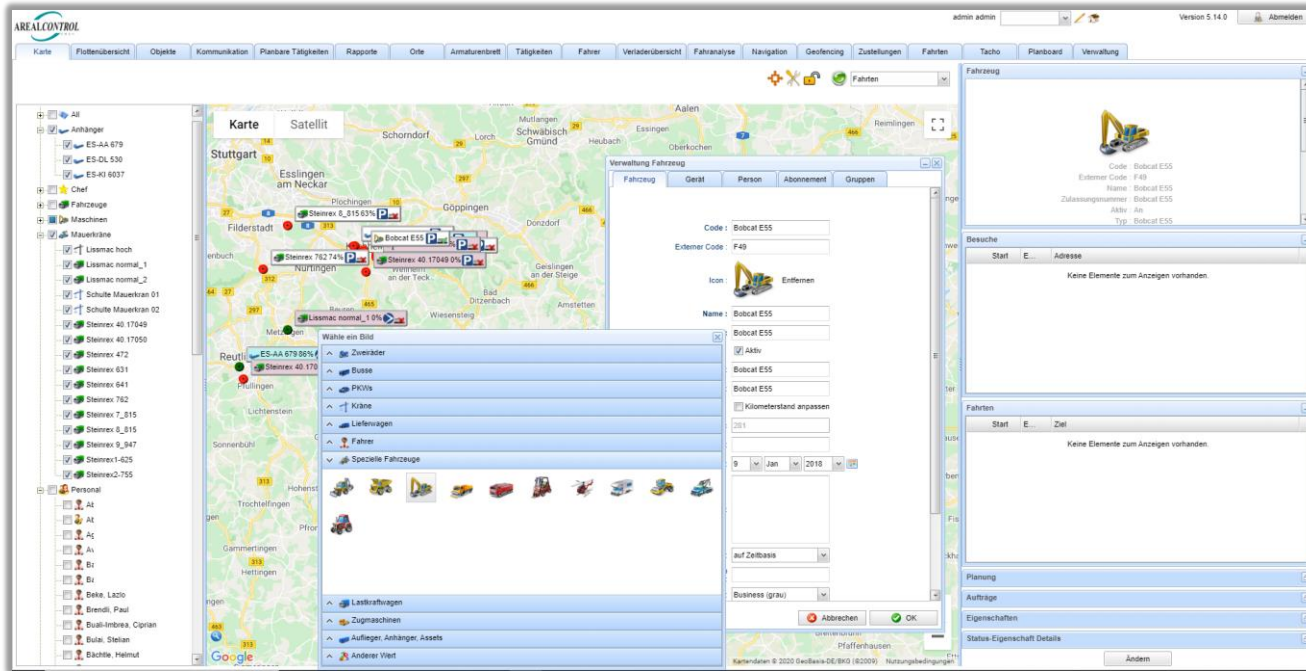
AREALCONTROL

admin admin

Version 5.14.0

Abmelden

Karte | Flottenübersicht | Objekte | Kommunikation | Planbare Tätigkeiten | Rapporte | Orte | Armaturenbrett | Tätigkeiten | Fahrer | Verladerübersicht | Fahranalyse | Navigation | Geofencing | Zustellungen | Fahrten | Tacho | Planboard | Verwaltung

Fahrten

All
Anhänger
ES-AA 679
ES-DL 530
ES-KI 6037
Chef
Fahrzeuge
Maschinen
Mauerkräne
Lissmac hoch
Lissmac normal_1
Lissmac normal_2
Schulte Mauerkran 01
Schulte Mauerkran 02
Steinrex 40.17049
Steinrex 40.17050
Steinrex 472
Steinrex 631
Steinrex 641
Steinrex 762
Steinrex 7_815
Steinrex 8_815
Steinrex 9_947
Steinrex1-625
Steinrex2-755
Personal
At
At
Ac
Av
Bz
Bz
Beke, Lazlo
Brendli, Paul
Buali-Imbrea, Ciprian
Bulai, Stelian
Bächtle, Helmut

Karte | Satellit

Aalen
Mutlangen
Schwäbisch Gmünd
Schorndorf
Lorch
Heubach
Essingen
Oberkochen
Reimlingen
Stuttgart
Esslingen am Neckar
Plochingen
Göppingen
Donzdorf
Filderstadt
Nürtingen
Weilheim an der Teck
Geislingen an der Steige
Bad Ditzenbach
Amstetten
Wiesensteig
Metzingen
Reutlingen
Pfullingen
Lichtenstein
Sonnenbühl
Hohenstein
Trochtelfingen
Gammertingen
Hettingen
Pfaffenhausen
Google
Kartendaten © 2020 GeoBasis-DE/BKG (©2009) Nutzungsbedingungen

Steinrex 8_815 63%
Bobcat E55
Steinrex 762 74%
Steinrex 40.17049 0%
Lissmac normal_1 0%
ES-AA 679 86%
Steinrex 40.170

Verwaltung Fahrzeug
Fahrzeug | Gerät | Person | Abonnement | Gruppen

Code : Bobcat E55
Externer Code : F49
Icon : Entfernen
Name : Bobcat E55
Bobcat E55
Aktiv
Bobcat E55
Bobcat E55
Kilometerstand anpassen
281
9 | Jan | 2018
auf Zeitbasis
Business (grau)
Abbrechen
OK

Wähle ein Bild
Zweiräder
Busse
PKWs
Kräne
Lieferwagen
Fahrer
Spezielle Fahrzeuge
Lastkraftwagen
Zugmaschinen
Auflieger, Anhänger, Assets
Anderer Wert

Fahrzeug
Code : Bobcat E55
Externer Code : F49
Name : Bobcat E55
Zulassungsnummer : Bobcat E55
Aktiv : An
Typ : Bobcat E55

Besuche
Start | E... | Adresse
Keine Elemente zum Anzeigen vorhanden.

Fahrten
Start | E... | Ziel
Keine Elemente zum Anzeigen vorhanden.

Planung
Aufträge
Eigenschaften
Status-Eigenschaft Details
Ändern